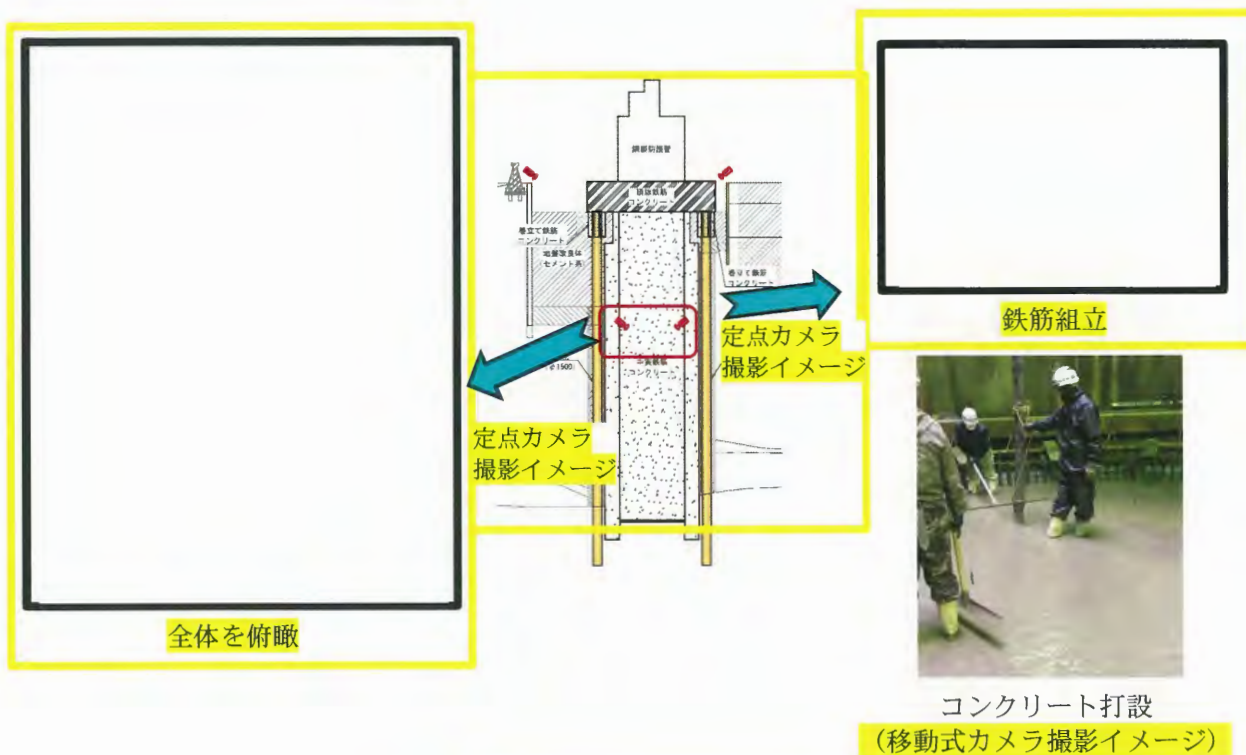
鉄筋防護管

鉄筋鉄筋コンクリート

巻立て鉄筋コンクリート

地盤改良体セメント系

巻立て鉄筋コンクリート

φ1500

中実鉄筋コンクリート

定点カメラ
撮影イメージ

定点カメラ
撮影イメージ

全体を俯瞰

鉄筋組立

コンクリート打設
(移動式カメラ撮影イメージ)